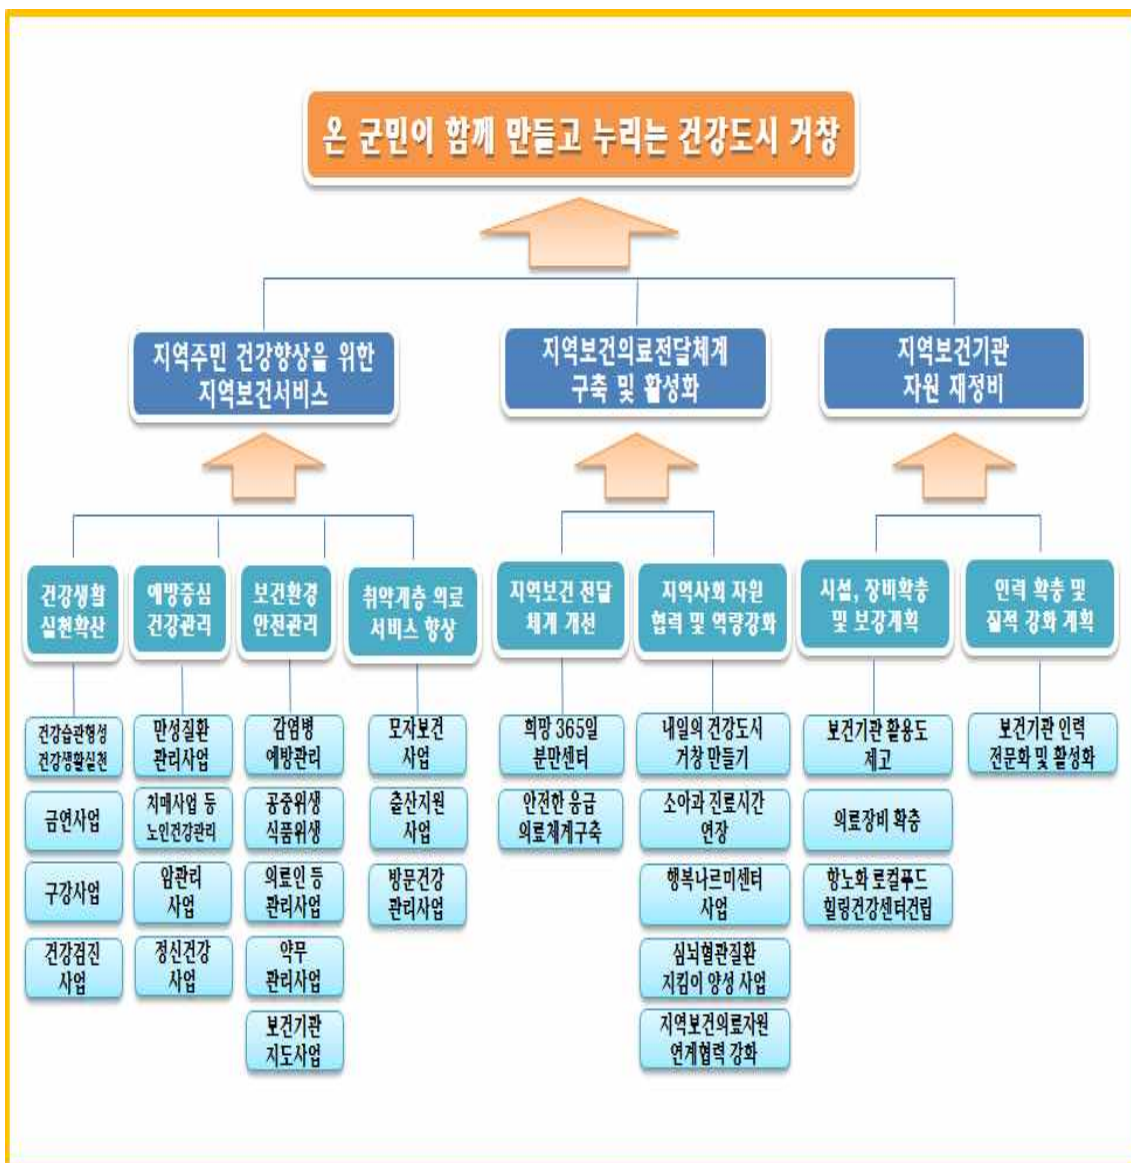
온 군민이 함께 만들고 누리는 건강도시 거창

지역주민 건강향상을 위한 지역보건서비스

지역보건의료전달체계 구축 및 활성화

지역보건기관 자원 재정비

건강생활 실천확산

예방중심 건강관리

보건환경 안전관리

취약계층 의료 서비스 향상

지역보건 전달 체계 개선

지역사회 자원 협력 및 역량강화

시설, 장비확충 및 보강계획

인력 확충 및 질적 강화 계획

건강습관형성 건강생활실천

금연사업

구강사업

건강검진 사업

만성질환 관리사업

치매사업 등 노인건강관리

암관리 사업

정신건강 사업

감염병 예방관리

공중위생 식품위생

의료인 등 관리사업

약무 관리사업

보건기관 지도사업

모자보건 사업

출산지원 사업

방문건강 관리사업

희망 365일 분만센터

안전한 응급 의료체계구축

내일의 건강도시 거창 만들기

소아과 진료시간 연장

행복나르미센터 사업

심뇌혈관질환 지킴이 양성 사업

지역보건의료자원 연계협력 강화

보건기관 활용도 제고

의료장비 확충

항노화 로컬푸드 힐링건강센터건립

보건기관 인력 전문화 및 활성화